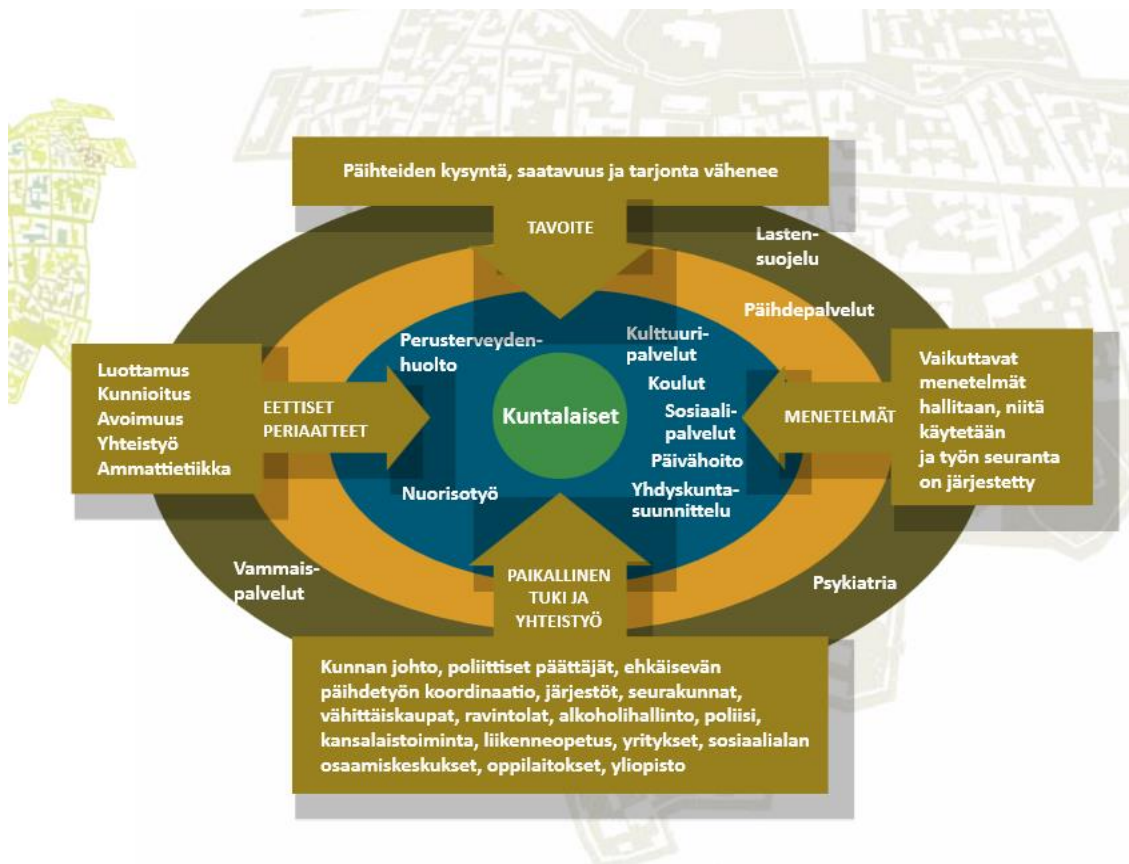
Päihteiden kysyntä, saatavuus ja tarjonta vähenee

TAVOITE

Lastensuojelu

Päihdepalvelut

Luottamus
Kunnioitus
Avoimuus
Yhteistyö
Ammattietiikka

EETTISET PERIAATTEET

Perusterveydenhuolto

Kulttuuripalvelut

Koulut

Sosiaalipalvelut

Päivähoito

Yhdyskuntasuunnittelu

Nuorisotyö

Kuntalaiset

MENETELMÄT

Vaikuttavat menetelmät hallitaan, niitä käytetään ja työn seuranta on järjestetty

Vammaispalvelut

PAIKALLINEN TUKI JA YHTEISTYÖ

Psykiatria

Kunnan johto, poliittiset päättäjät, ehkäisevän päihdetyön koordinaatio, järjestöt, seurakunnat, vähittäiskaupat, ravintolat, alkoholihallinto, poliisi, kansalaistoiminta, liikenneopetus, yritykset, sosiaalialan osaamiskeskukset, oppilaitokset, yliopisto